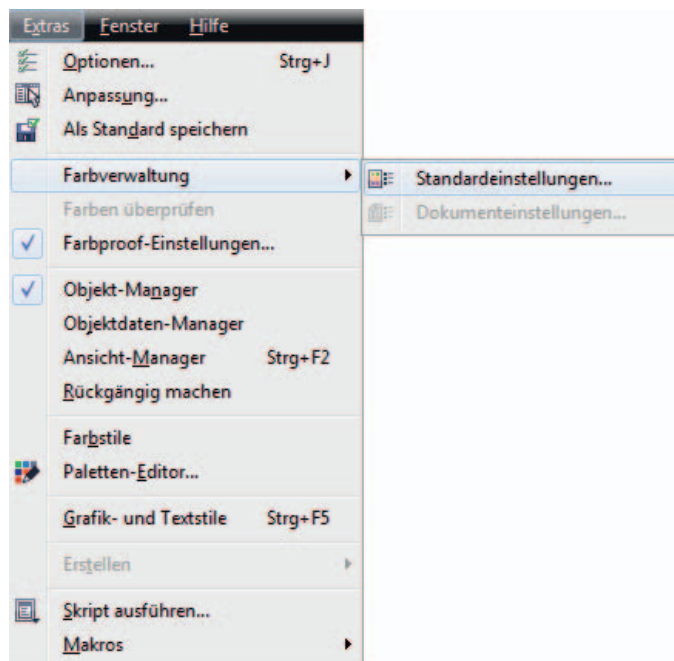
Extras Fenster Hilfe

Optionen... Strg+J
Anpassung...
Als Standard speichern

Farbverwaltung
Farben überprüfen
Farbproof-Einstellungen...

Objekt-Manager
Objektdaten-Manager
Ansicht-Manager Strg+F2
Rückgängig machen

Farbstile
Paletten-Editor...

Grafik- und Textstile Strg+F5

Erstellen

Skript ausführen...
Makros

Standardeinstellungen...
Dokumenteinstellungen...